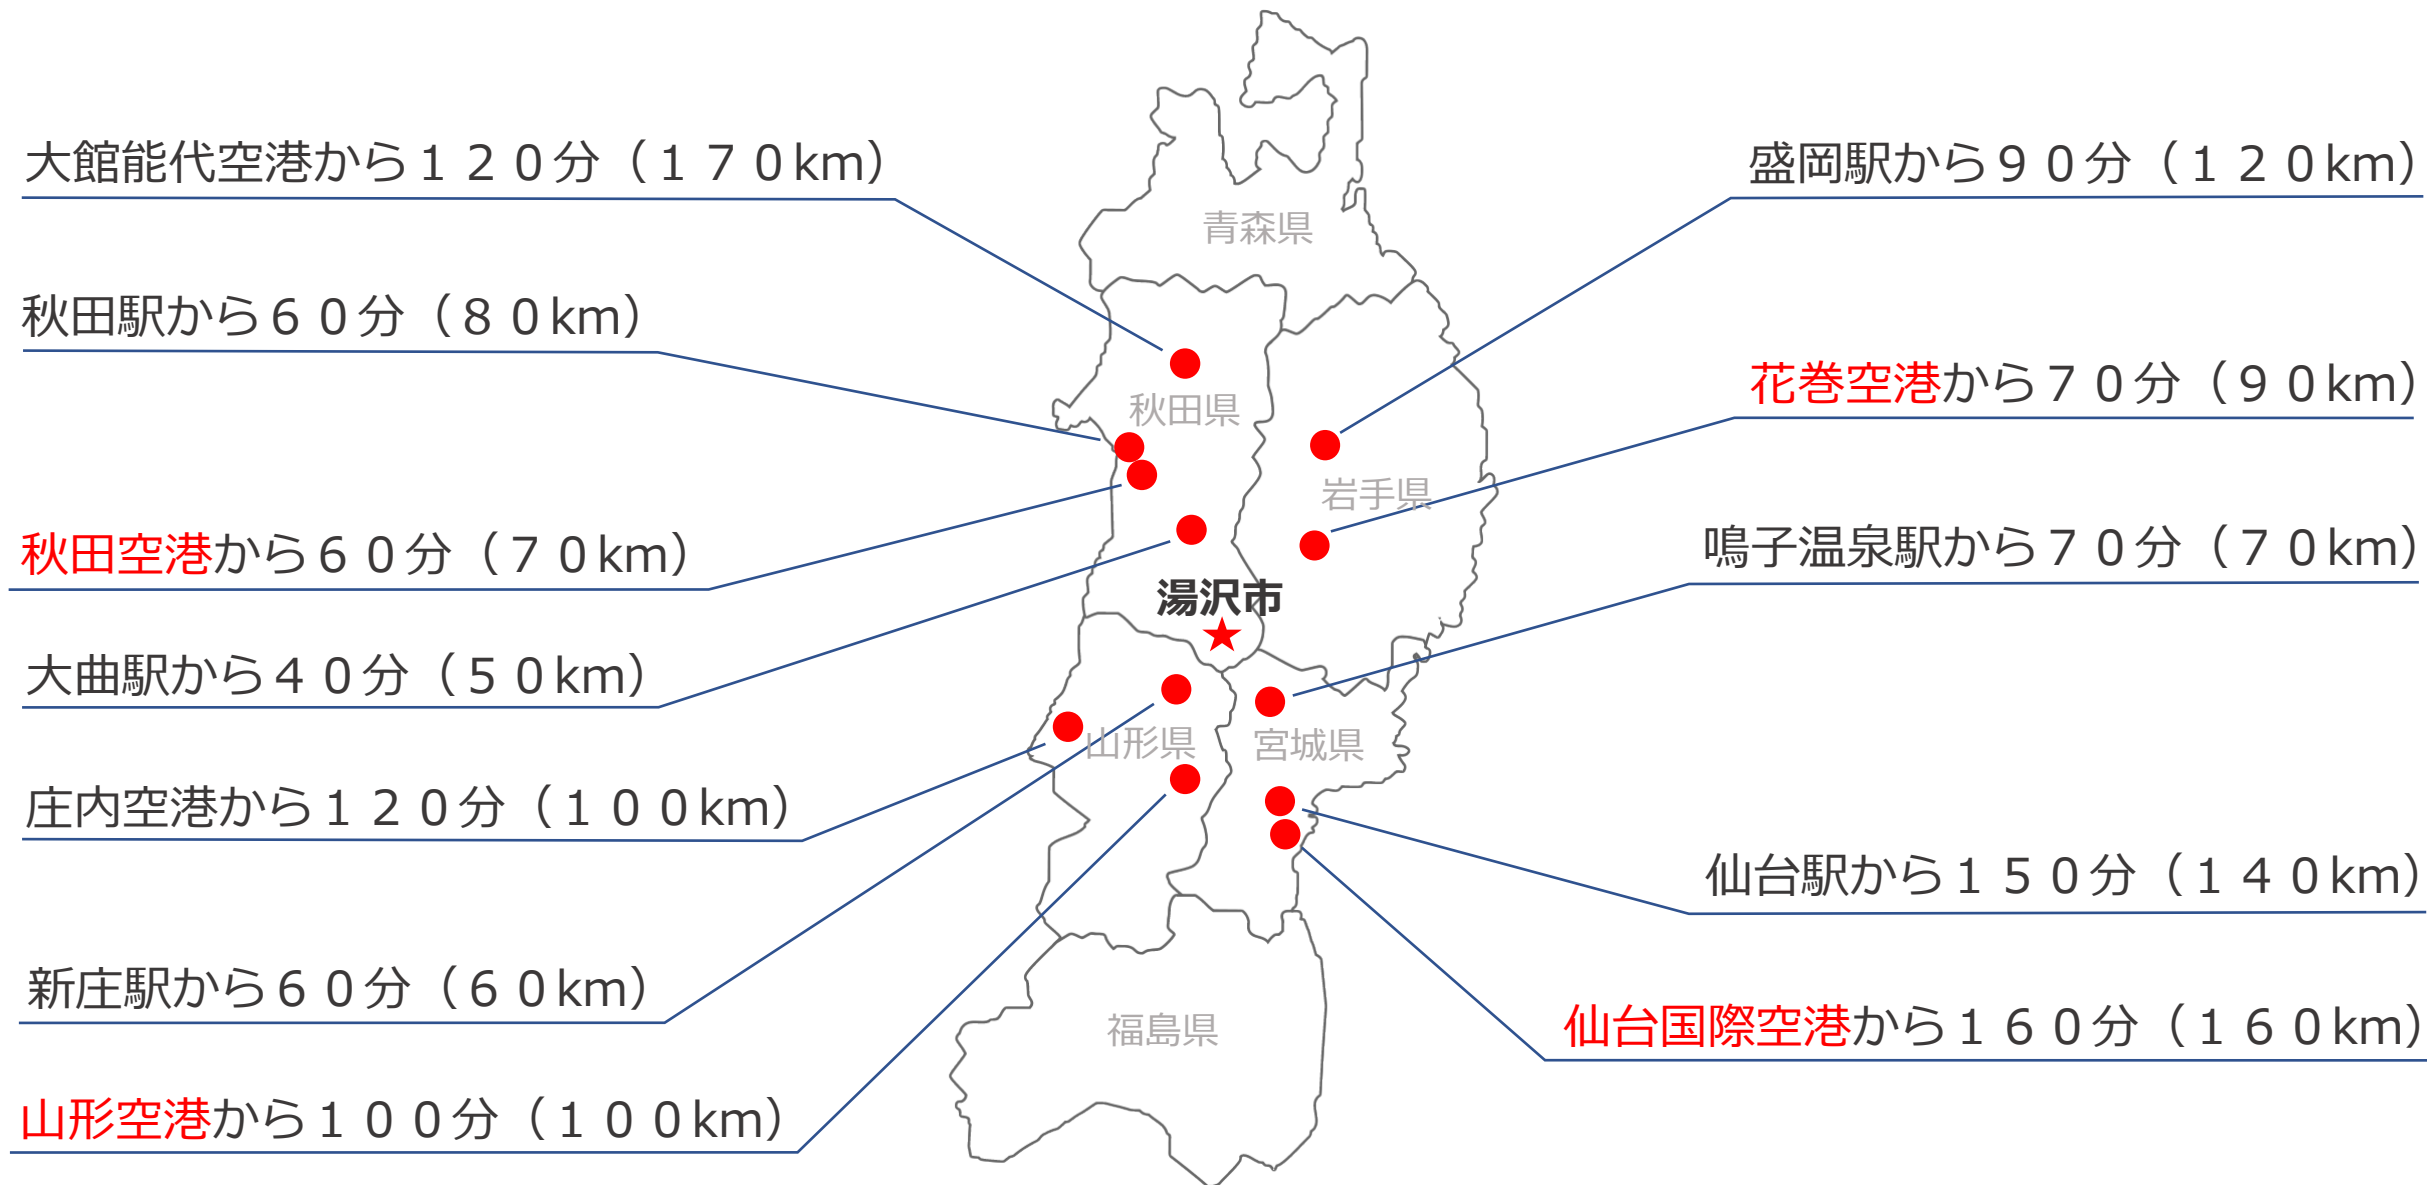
大館能代空港から１２０分（１７０km）

秋田駅から６０分（８０km）

秋田空港から６０分（７０km）

大曲駅から４０分（５０km）

庄内空港から１２０分（１００km）

新庄駅から６０分（６０km）

山形空港から１００分（１００km）

盛岡駅から９０分（１２０km）

花巻空港から７０分（９０km）

鳴子温泉駅から７０分（７０km）

仙台駅から１５０分（１４０km）

仙台国際空港から１６０分（１６０km）

青森県

秋田県

岩手県

湯沢市

山形県

宮城県

福島県